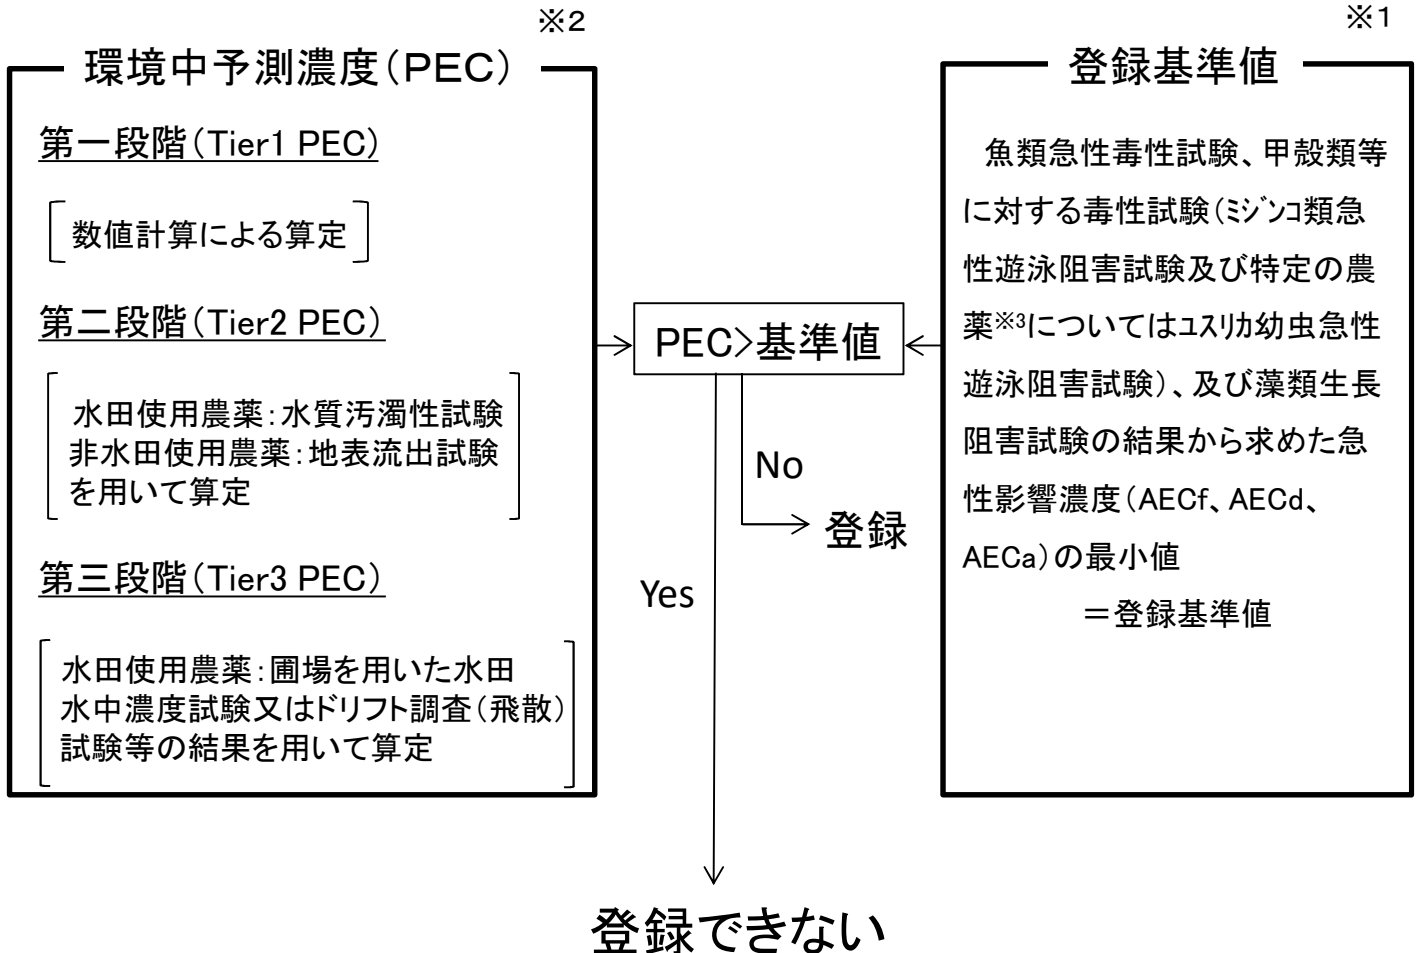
※2

環境中予測濃度（PEC）

第一段階（Tier1 PEC）

数値計算による算定

第二段階（Tier2 PEC）

水田使用農薬：水質汚濁性試験
非水田使用農薬：地表流出試験
を用いて算定

第三段階（Tier3 PEC）

水田使用農薬：圃場を用いた水田水中濃度試験又はドリフト調査（飛散）試験等の結果を用いて算定

PEC>基準値

No

登録

Yes

登録できない

※1

登録基準値

魚類急性毒性試験、甲殻類等に対する毒性試験（ミジンコ類急性遊泳阻害試験及び特定の農薬※3についてはユスリカ幼虫急性遊泳阻害試験）、及び藻類生長阻害試験の結果から求めた急性影響濃度（AECf、AECd、AECa）の最小値

＝登録基準値